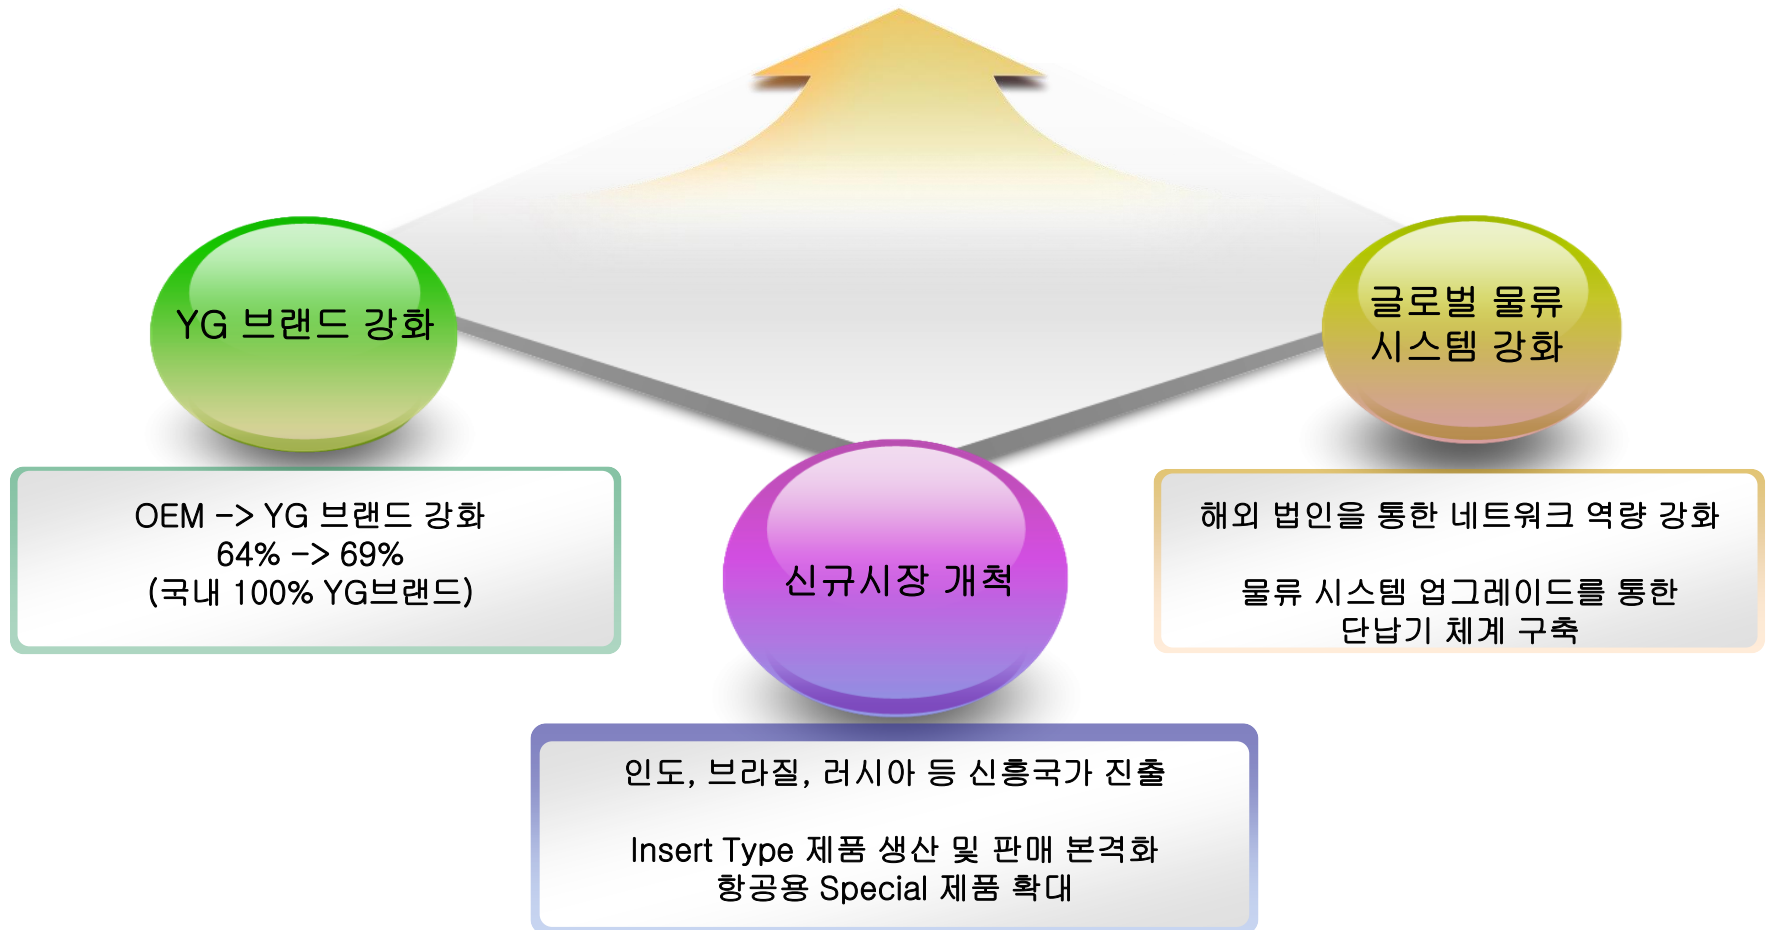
YG 브랜드 강화

OEM -> YG 브랜드 강화
64% -> 69%
(국내 100% YG브랜드)

신규시장 개척

인도, 브라질, 러시아 등 신흥국가 진출

Insert Type 제품 생산 및 판매 본격화
항공용 Special 제품 확대

글로벌 물류
시스템 강화

해외 법인을 통한 네트워크 역량 강화

물류 시스템 업그레이드를 통한
단납기 체계 구축